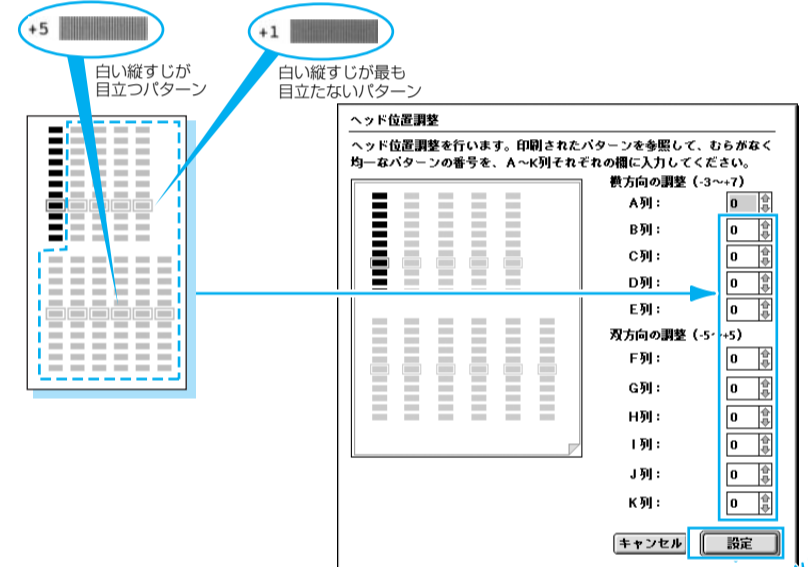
+5

+1

白い縦すじが目立つパターン

白い縦すじが最も目立たないパターン

ヘッド位置調整

ヘッド位置調整を行います。印刷されたパターンを参照して、むらがなく均一なパターンの番号を、A～K列それぞれの欄に入力してください。

横方向の調整（-3～+7）

A列： 0
B列： 0
C列： 0
D列： 0
E列： 0

双方向の調整（-5～+5）

F列： 0
G列： 0
H列： 0
I列： 0
J列： 0
K列： 0

キャンセル
設定